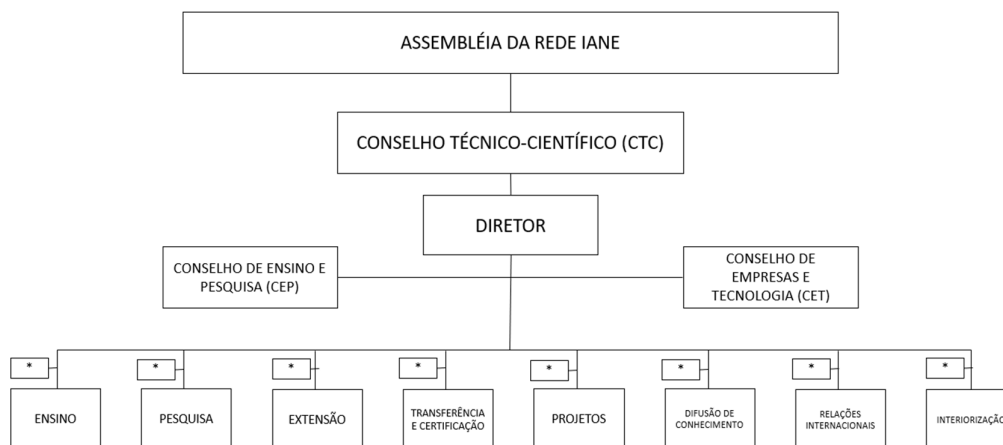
ASSEMBLÉIA DA REDE IANE

CONSELHO TÉCNICO-CIENTÍFICO (CTC)

DIRETOR

CONSELHO DE ENSINO E PESQUISA (CEP)

CONSELHO DE EMPRESAS E TECNOLOGIA (CET)

*

ENSINO

*

PESQUISA

*

EXTENSÃO

*

TRANSFERÊNCIA E CERTIFICAÇÃO

*

PROJETOS

*

DIFUSÃO DE CONHECIMENTO

*

RELAÇÕES INTERNACIONAIS

*

INTERIORIZAÇÃ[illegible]